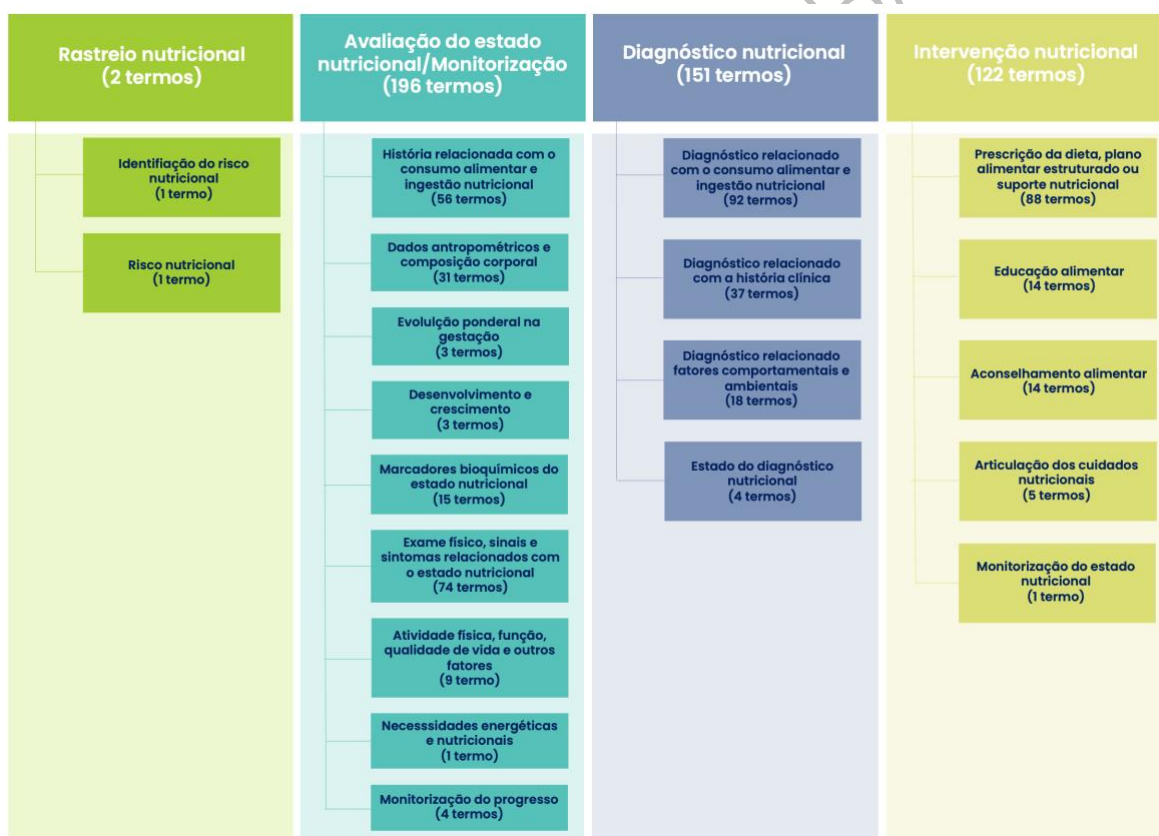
Rastreio nutricional
(2 termos)

Identifiação do risco nutricional
(1 termo)

Risco nutricional
(1 termo)

Avaliação do estado nutricional/Monitorização
(196 termos)

História relacionada com o consumo alimentar e ingestão nutricional
(56 termos)

Dados antropométricos e composição corporal
(31 termos)

Evolução ponderal na gestação
(3 termos)

Desenvolvimento e crescimento
(3 termos)

Marcadores bioquímicos do estado nutricional
(15 termos)

Exame físico, sinais e sintomas relacionados com o estado nutricional
(74 termos)

Atividade física, função, qualidade de vida e outros fatores
(9 termo)

Necesssidades energéticas e nutricionais
(1 termo)

Monitorização do progresso
(4 termos)

Diagnóstico nutricional
(151 termos)

Diagnóstico relacionado com o consumo alimentar e ingestão nutricional
(92 termos)

Diagnóstico relacionado com a história clínica
(37 termos)

Diagnóstico relacionado fatores comportamentais e ambientais
(18 termos)

Estado do diagnóstico nutricional
(4 termos)

Intervenção nutricional
(122 termos)

Prescrição da dieta, plano alimentar estruturado ou suporte nutricional
(88 termos)

Educação alimentar
(14 termos)

Aconselhamento alimentar
(14 termos)

Articulação dos cuidados nutricionais
(5 termos)

Monitorização do estado nutricional
(1 termo)